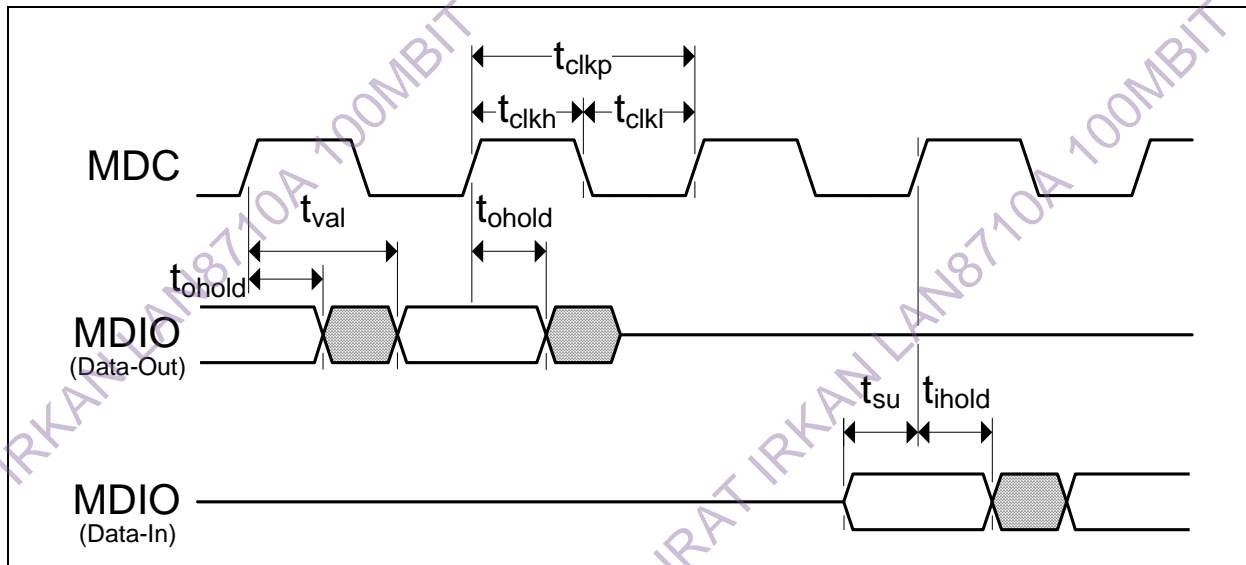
$t_{clkp}$

$t_{clkh}$ $t_{clkl}$

MDC

$t_{val}$

$t_{ohold}$

$t_{ohold}$

MDIO
(Data-Out)

$t_{su}$ $t_{ihold}$

MDIO
(Data-In)

IRKAN LAN8710A 100MBIT
IRKAN LAN8710A 100MBIT
IRAT IRKAN LAN8710A 100MBIT